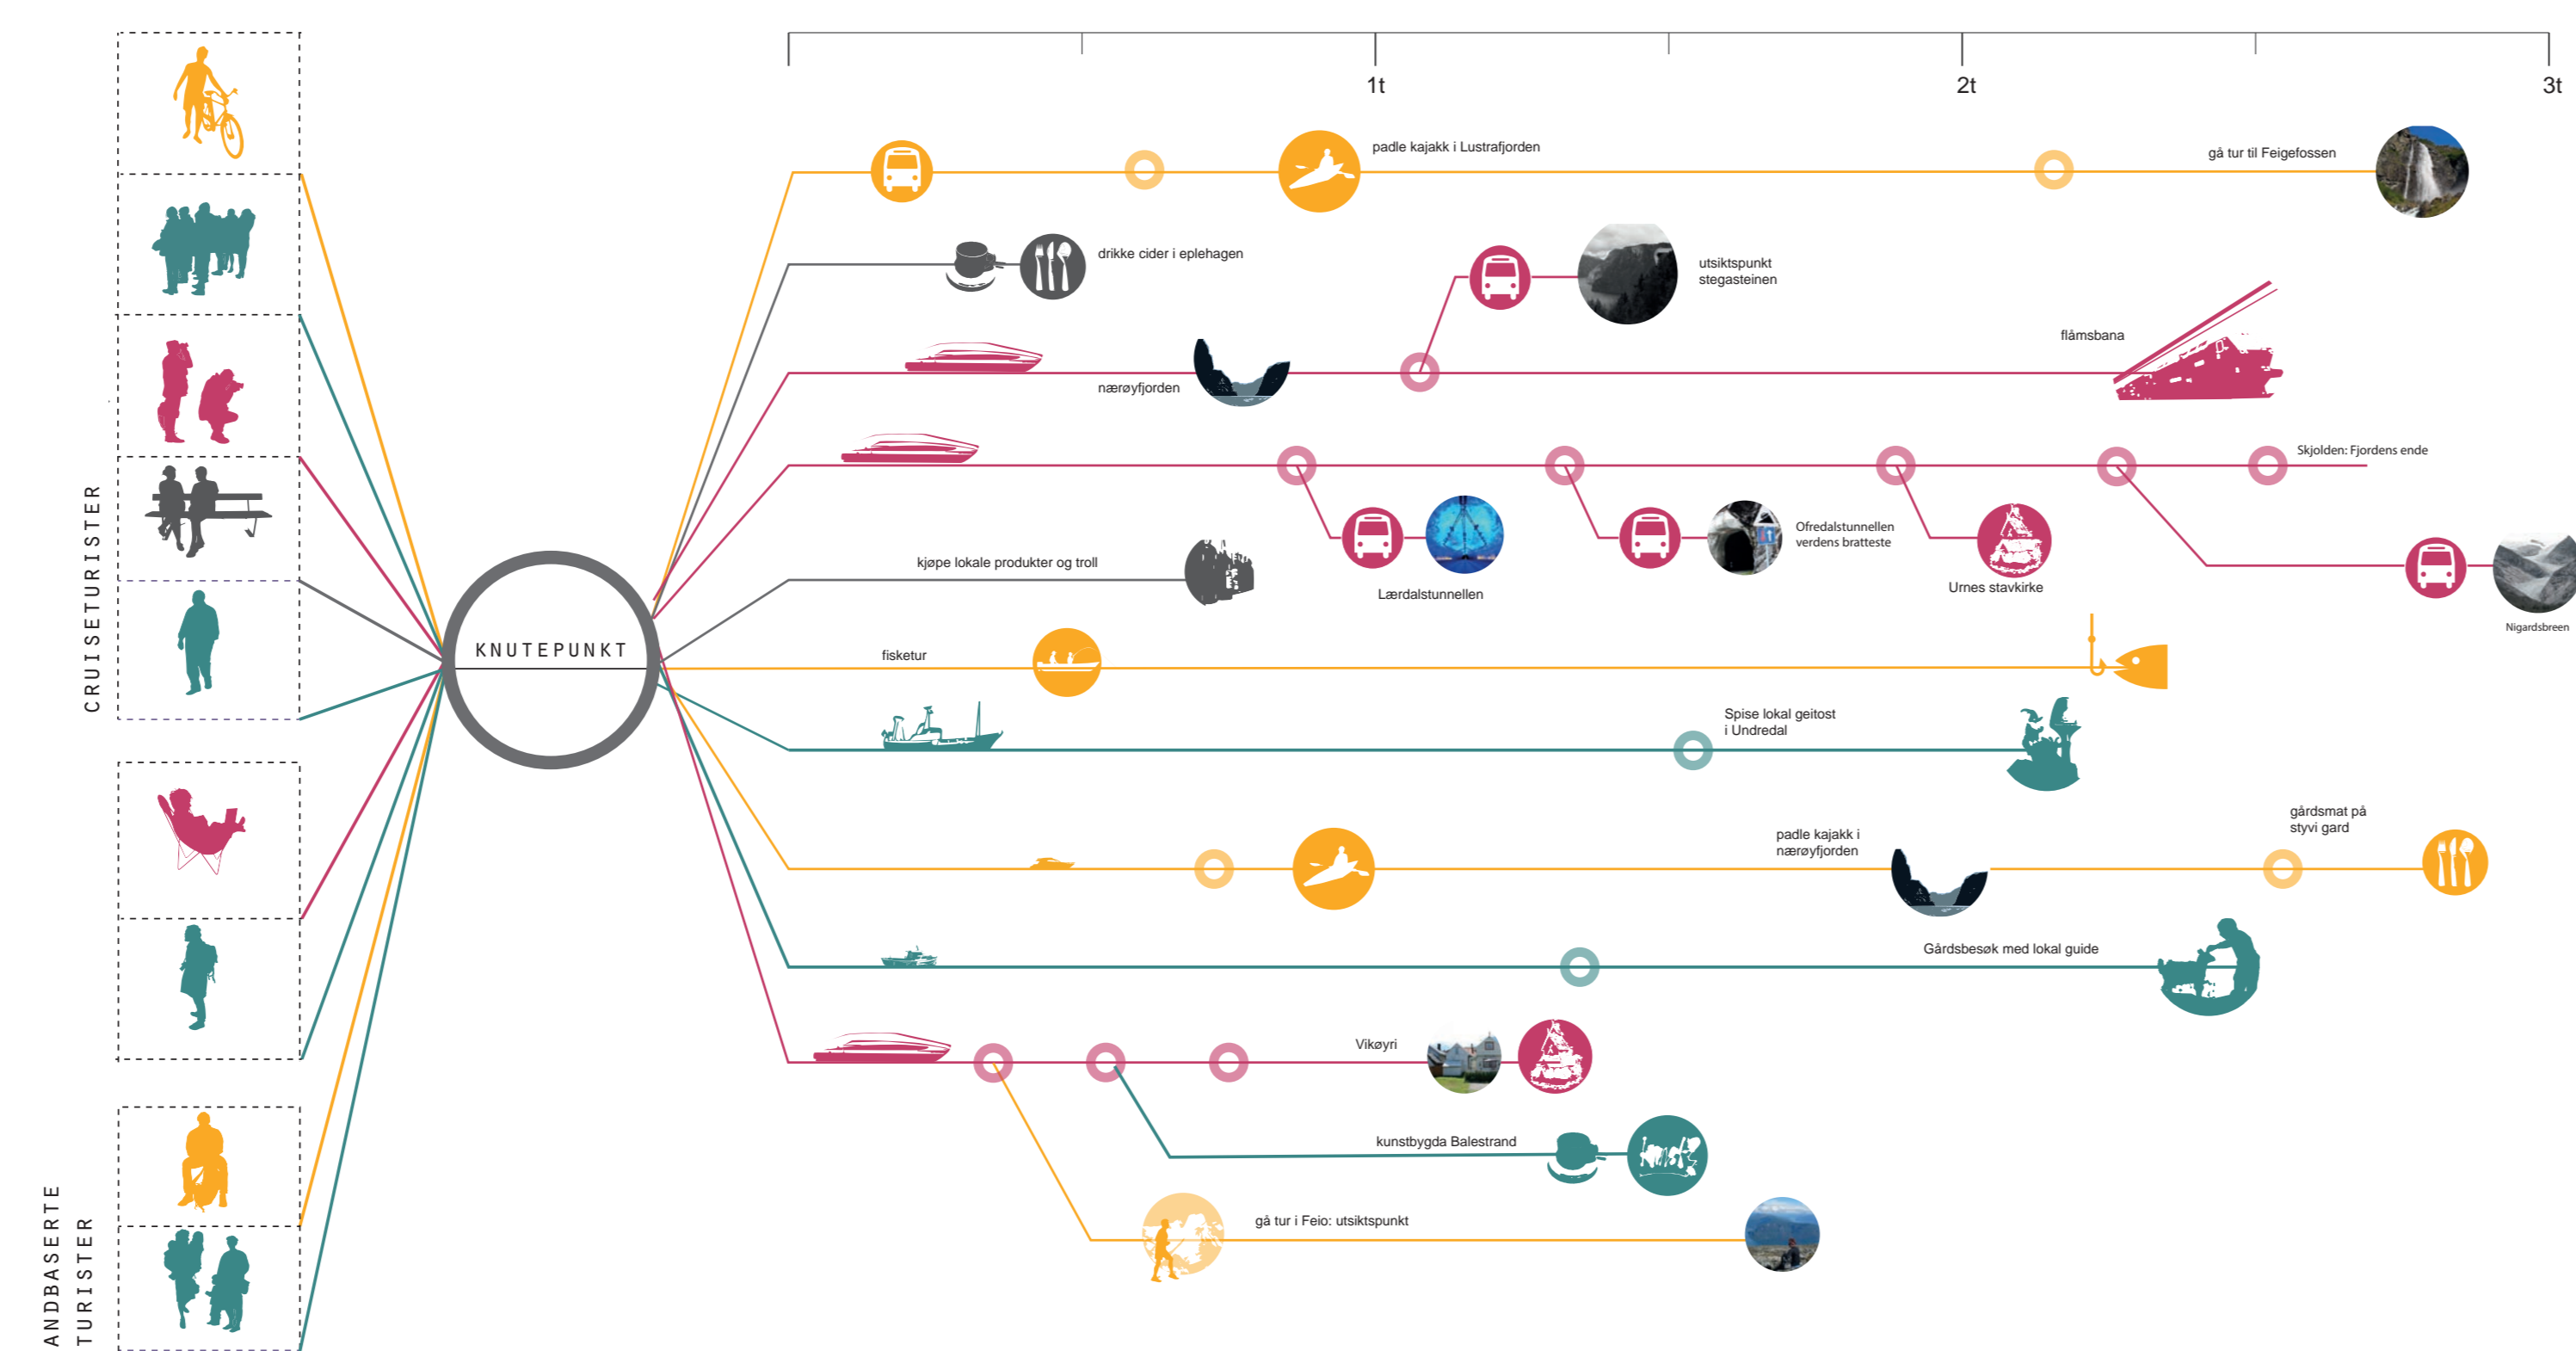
1t
2t
3t

CRUISETURISTER

ANDBASERTE TURISTER

KNUTEPUNKT

padle kajakk i Lustrafjorden

gå tur til Feigefossen

drikke cider i eplehagen

utsiktspunkt stegasteinen

flåmsbana

nærøyfjorden

Skjolden: Fjordens ende

Ofredalstunnellen verdens bratteste

kjøpe lokale produkter og troll

Lærdalstunnellen

Urnes stavkirke

Nigardsbreen

fisketur

Spise lokal geitost i Undredal

padle kajakk i nærøyfjorden

gårdsmat på styvi gard

Gårdsbesøk med lokal guide

Vikøyri

kunstbygda Balestrand

gå tur i Feio: utsiktspunkt